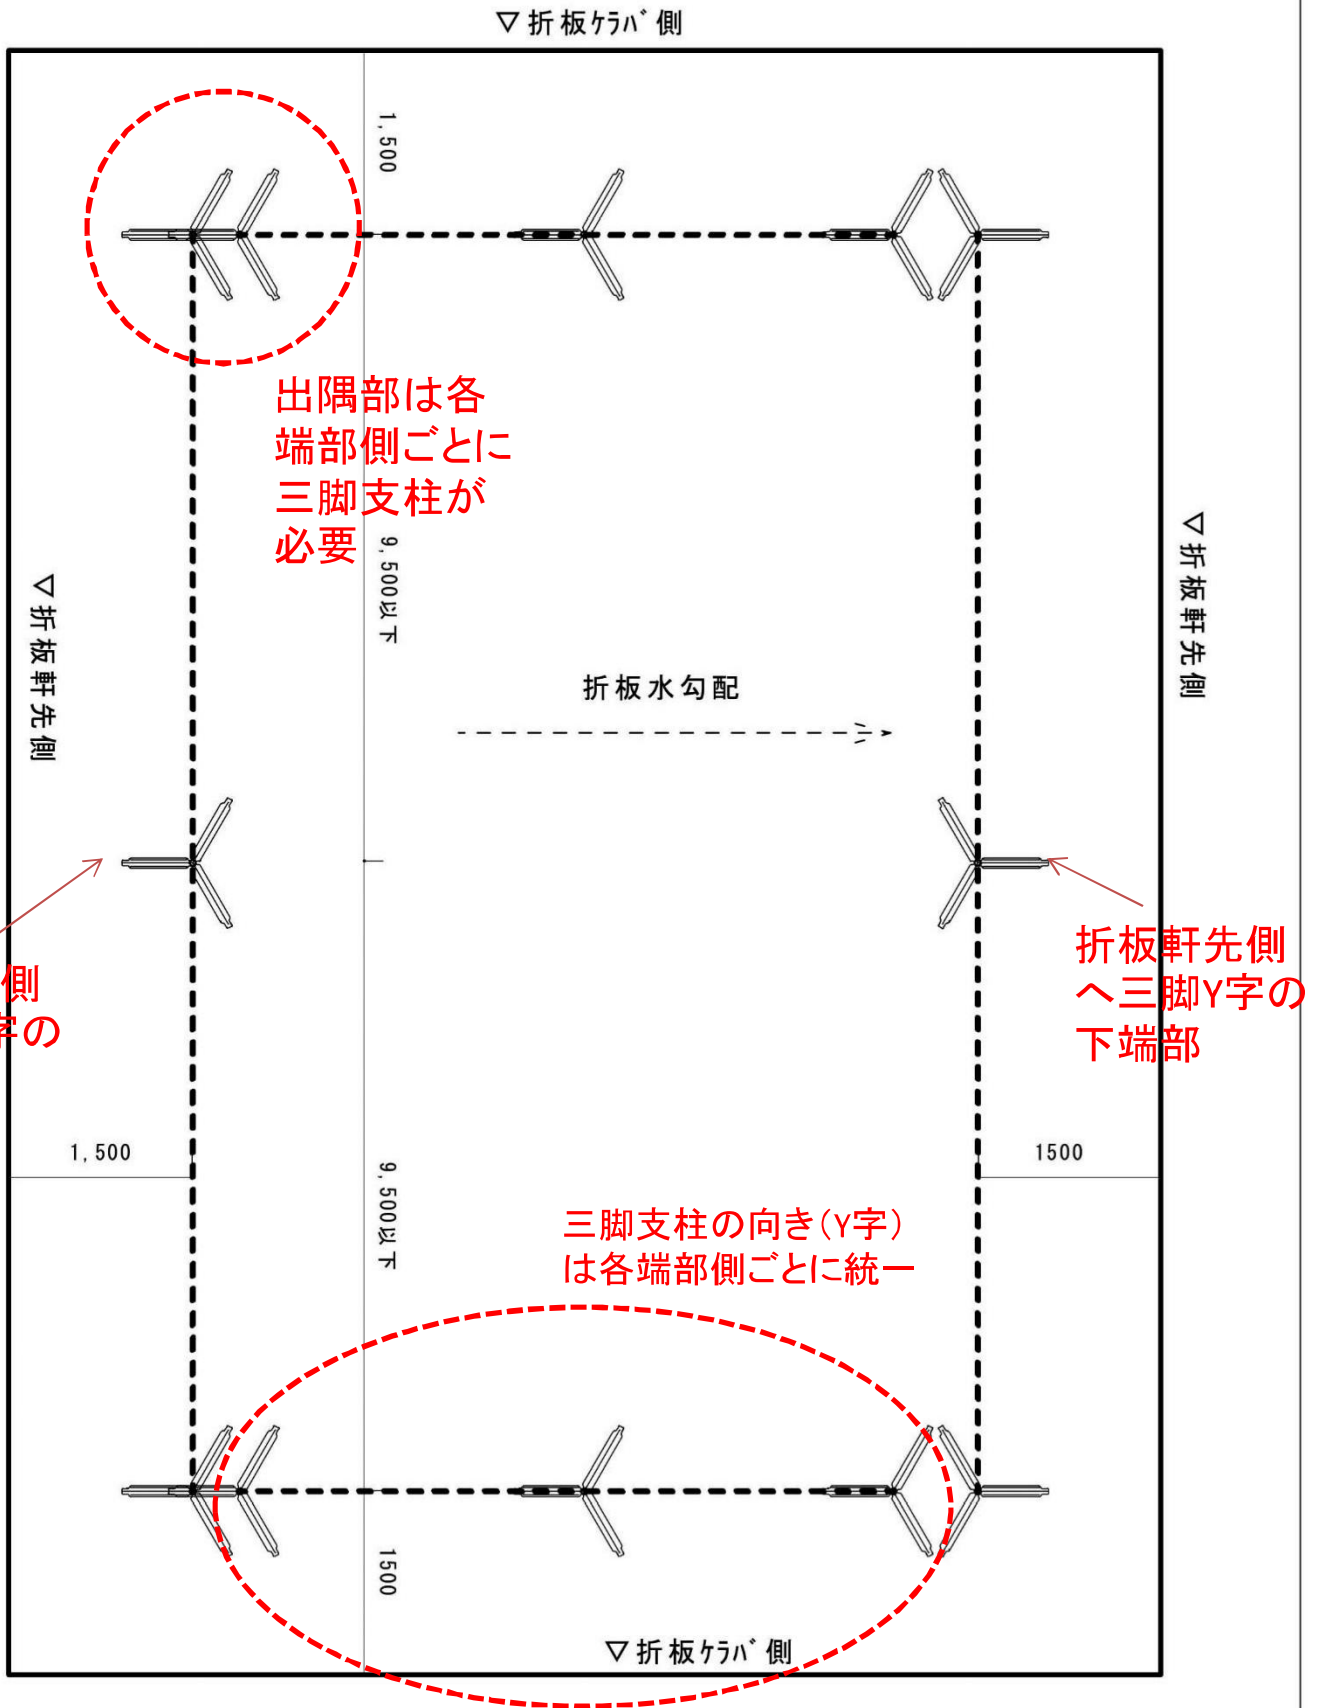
▽折板ｹﾗﾊﾞ側

1,500

出隅部は各端部側ごとに三脚支柱が必要

9,500以下

▽折板軒先側

▽折板軒先側

折板水勾配

側
字の

折板軒先側へ三脚Y字の下端部

1,500

1500

9,500以下

三脚支柱の向き(Y字)は各端部側ごとに統一

1500

▽折板ｹﾗﾊﾞ側